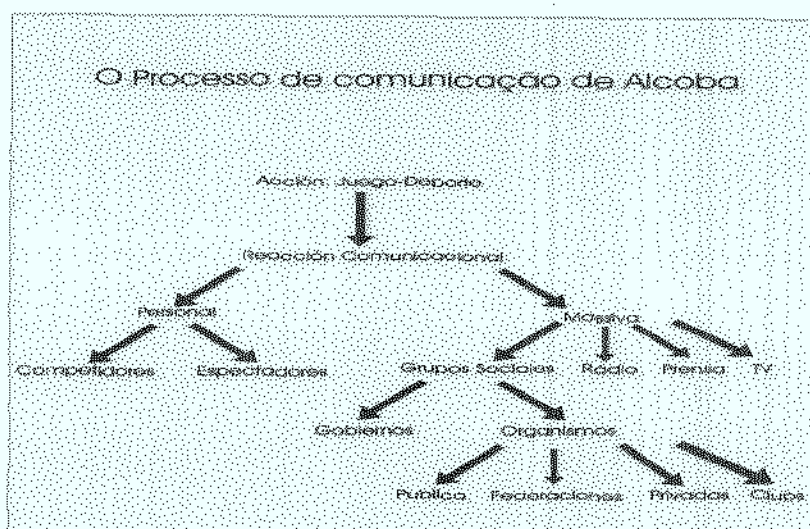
O Processo de comunicação de Alcoba

Acción: Juego-Deporte

Reacción Comunicacional

Personal

Masiva

Competidores

Espectadores

Grupos Sociales

Radio

Prensa

TV

Gobiernos

Organismos

Publico

Federaciones

Privados

Clubs